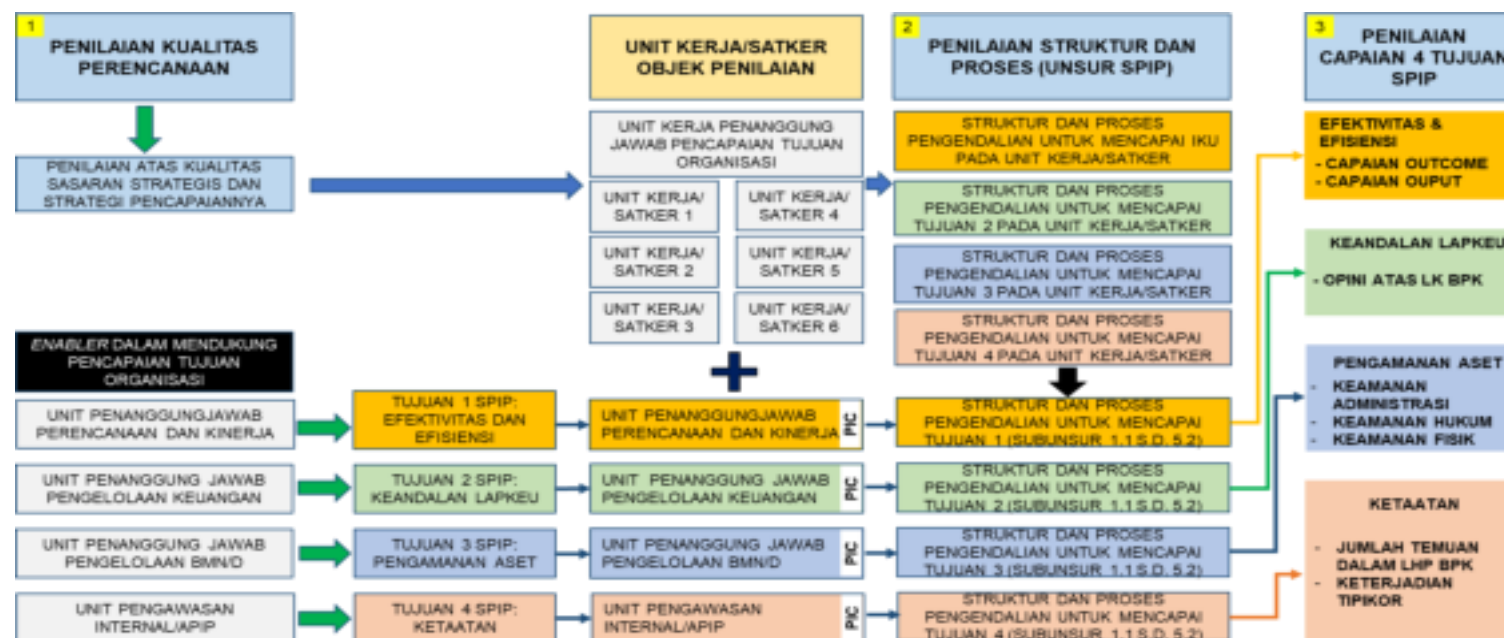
1
PENILAIAN KUALITAS PERENCANAAN

PENILAIAN ATAS KUALITAS SASARAN STRATEGIS DAN STRATEGI PENCAPAIANNYA

UNIT KERJA/SATKER OBJEK PENILAIAN

UNIT KERJA PENANGGUNG JAWAB PENCAPAIAN TUJUAN ORGANISASI

UNIT KERJA/ SATKER 1

UNIT KERJA/ SATKER 4

UNIT KERJA/ SATKER 2

UNIT KERJA/ SATKER 5

UNIT KERJA/ SATKER 3

UNIT KERJA/ SATKER 6

2
PENILAIAN STRUKTUR DAN PROSES (UNSUR SPIP)

STRUKTUR DAN PROSES PENGENDALIAN UNTUK MENCAPAI IKU PADA UNIT KERJA/SATKER

STRUKTUR DAN PROSES PENGENDALIAN UNTUK MENCAPAI TUJUAN 2 PADA UNIT KERJA/SATKER

STRUKTUR DAN PROSES PENGENDALIAN UNTUK MENCAPAI TUJUAN 3 PADA UNIT KERJA/SATKER

STRUKTUR DAN PROSES PENGENDALIAN UNTUK MENCAPAI TUJUAN 4 PADA UNIT KERJA/SATKER

3
PENILAIAN CAPAIAN 4 TUJUAN SPIP

EFEKTIVITAS & EFISIENSI
- CAPAIAN OUTCOME
- CAPAIAN OUPUT

KEANDALAN LAPKEU
- OPINI ATAS LK BPK

PENGAMANAN ASET
- KEAMANAN ADMINISTRASI
- KEAMANAN HUKUM
- KEAMANAN FISIK

KETAATAN
- JUMLAH TEMUAN DALAM LHP BPK
- KETERJADIAN TIPIKOR

ENABLER DALAM MENDUKUNG PENCAPAIAN TUJUAN ORGANISASI

UNIT PENANGGUNGJAWAB PERENCANAAN DAN KINERJA

TUJUAN 1 SPIP: EFEKTIVITAS DAN EFISIENSI

UNIT PENANGGUNGJAWAB PERENCANAAN DAN KINERJA

PIC

STRUKTUR DAN PROSES PENGENDALIAN UNTUK MENCAPAI TUJUAN 1 (SUBUNSUR 1.1 S.D. 5.2)

UNIT PENANGGUNG JAWAB PENGELOLAAN KEUANGAN

TUJUAN 2 SPIP: KEANDALAN LAPKEU

UNIT PENANGGUNG JAWAB PENGELOLAAN KEUANGAN

PIC

STRUKTUR DAN PROSES PENGENDALIAN UNTUK MENCAPAI TUJUAN 2 (SUBUNSUR 1.1 S.D. 5.2)

UNIT PENANGGUNG JAWAB PENGELOLAAN BMN/D

TUJUAN 3 SPIP: PENGAMANAN ASET

UNIT PENANGGUNG JAWAB PENGELOLAAN BMN/D

PIC

STRUKTUR DAN PROSES PENGENDALIAN UNTUK MENCAPAI TUJUAN 3 (SUBUNSUR 1.1 S.D. 5.2)

UNIT PENGAWASAN INTERNAL/APIP

TUJUAN 4 SPIP: KETAATAN

UNIT PENGAWASAN INTERNAL/APIP

PIC

STRUKTUR DAN PROSES PENGENDALIAN UNTUK MENCAPAI TUJUAN 4 (SUBUNSUR 1.1 S.D. 5.2)